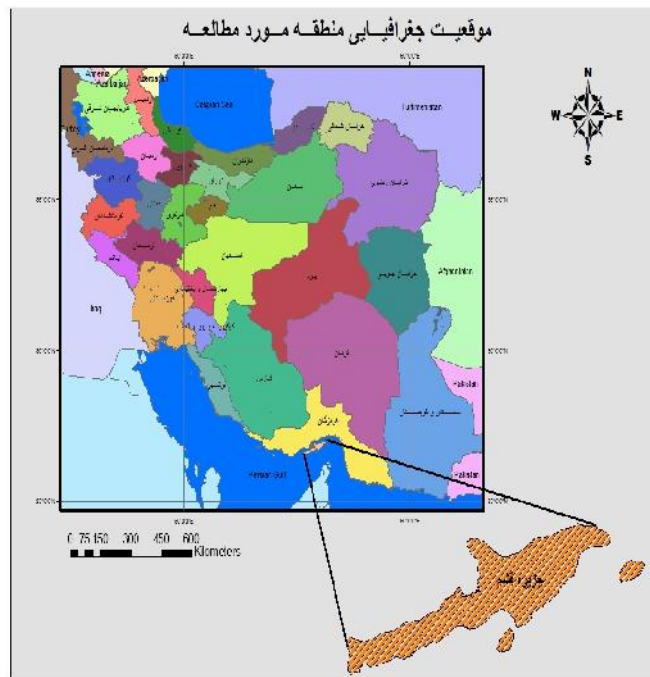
موقعیت جغرافیایی منطقه مورد مطالعه

N
W
E
S

Armenia
Azerbaijan
Caspian Sea
Turkmenistan
Afghanistan
Iraq
Pakistan
Pakistan
Persian Gulf

خراسان شمالی
خراسان رضوی
خراسان جنوبی
سمنان
مازندران
گیلان
اردبیل
آذربایجان شرقی
آذربایجان غربی
زنجان
قزوین
تهران
قم
مرکزی
همدان
کردستان
کرمانشاه
ایلام
لرستان
اصفهان
یزد
کرمان
خوزستان
چهارمحال و بختیاری
کهگیلویه و بویراحمد
بوشهر
فارس
هرمزگان
سیستان و بلوچستان

0 75 150 300 450 600
Kilometers

جزیره قشم